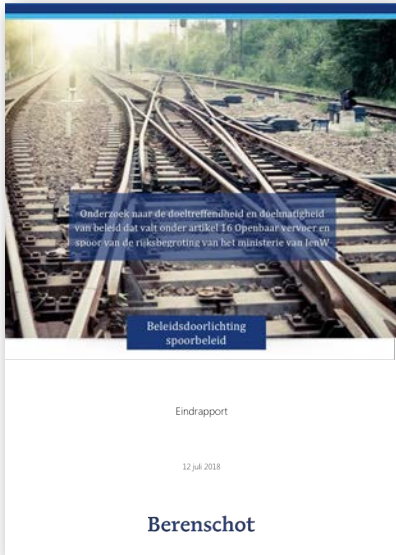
Onderzoek naar de doeltreffendheid en doelmatigheid van beleid dat valt onder artikel 16 Openbaar vervoer en spoor van de rijksbegroting van het ministerie van IenW

Beleidsdoorlichting spoorbeleid

Eindrapport

12 juli 2018

Berenschot